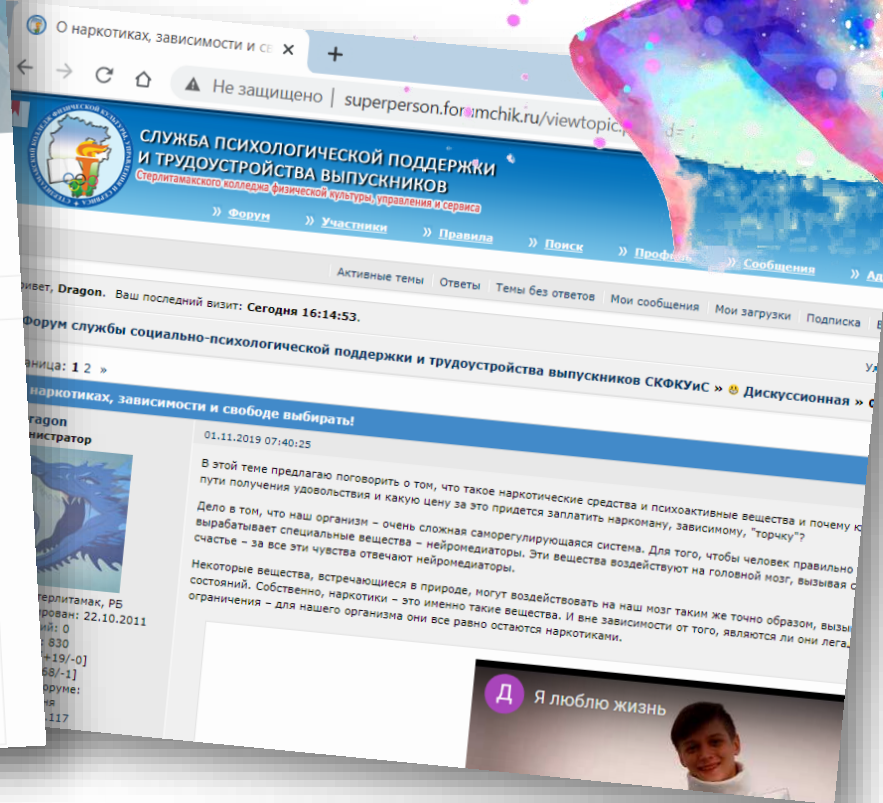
О наркотиках, зависимости и св

Не защищено | superperson.forumchik.ru/viewtopic.php?id=

СЛУЖБА ПСИХОЛОГИЧЕСКОЙ ПОДДЕРЖКИ И ТРУДОУСТРОЙСТВА ВЫПУСКНИКОВ
Стерлитамакского колледжа физической культуры, управления и сервиса

Форум | Участники | Правила | Поиск | Профиль | Сообщения | Ад

Активные темы | Ответы | Темы без ответов | Мои сообщения | Мои загрузки | Подписка

ривет, Dragon. Ваш последний визит: Сегодня 16:14:53.

Форум службы социально-психологической поддержки и трудоустройства выпускников СКФКУиС » Дискуссионная » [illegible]

раница: 1 2 »

наркотиках, зависимости и свободе выбирать!

ragon
нистратор

терлитамак, РБ
рован: 22.10.2011
й: 0
: 830
[+19/-0]
68/-1]
оруме:
ия
117

01.11.2019 07:40:25

В этой теме предлагаю поговорить о том, что такое наркотические средства и психоактивные вещества и почему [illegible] пути получения удовольствия и какую цену за это придется заплатить наркоману, зависимому, "торчку"?

Дело в том, что наш организм – очень сложная саморегулирующаяся система. Для того, чтобы человек правильно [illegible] вырабатывает специальные вещества – нейромедиаторы. Эти вещества воздействуют на головной мозг, вызывая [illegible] счастье – за все эти чувства отвечают нейромедиаторы.

Некоторые вещества, встречающиеся в природе, могут воздействовать на наш мозг таким же точно образом, вызы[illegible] состояний. Собственно, наркотики – это именно такие вещества. И вне зависимости от того, являются ли они лега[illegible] ограничения – для нашего организма они все равно остаются наркотиками.

Д Я люблю жизнь